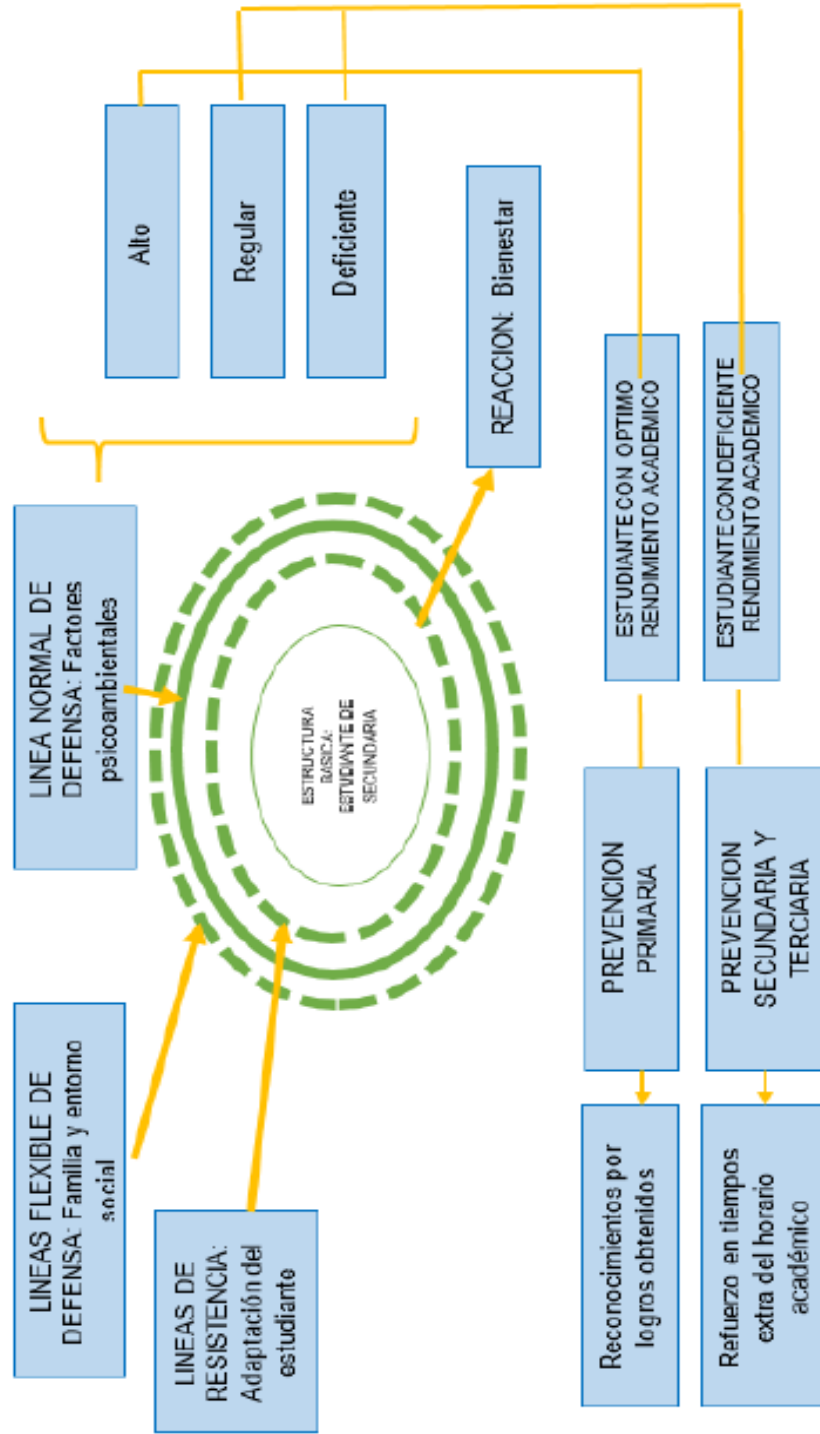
Alto

Regular

Deficiente

REACCION: Bienestar

LINEA NORMAL DE DEFENSA: Factores psicoambientales

ESTRUCTURA BASICA: ESTUDIANTE DE SECUNDARIA

LINEAS FLEXIBLE DE DEFENSA: Familia y entorno social

LINEAS DE RESISTENCIA: Adaptación del estudiante

ESTUDIANTE CON OPTIMO RENDIMIENTO ACADEMICO

ESTUDIANTE CON DEFICIENTE RENDIMIENTO ACADEMICO

PREVENCION PRIMARIA

PREVENCION SECUNDARIA Y TERCIARIA

Reconocimientos por logros obtenidos

Refuerzo en tiempos extra del horario académico